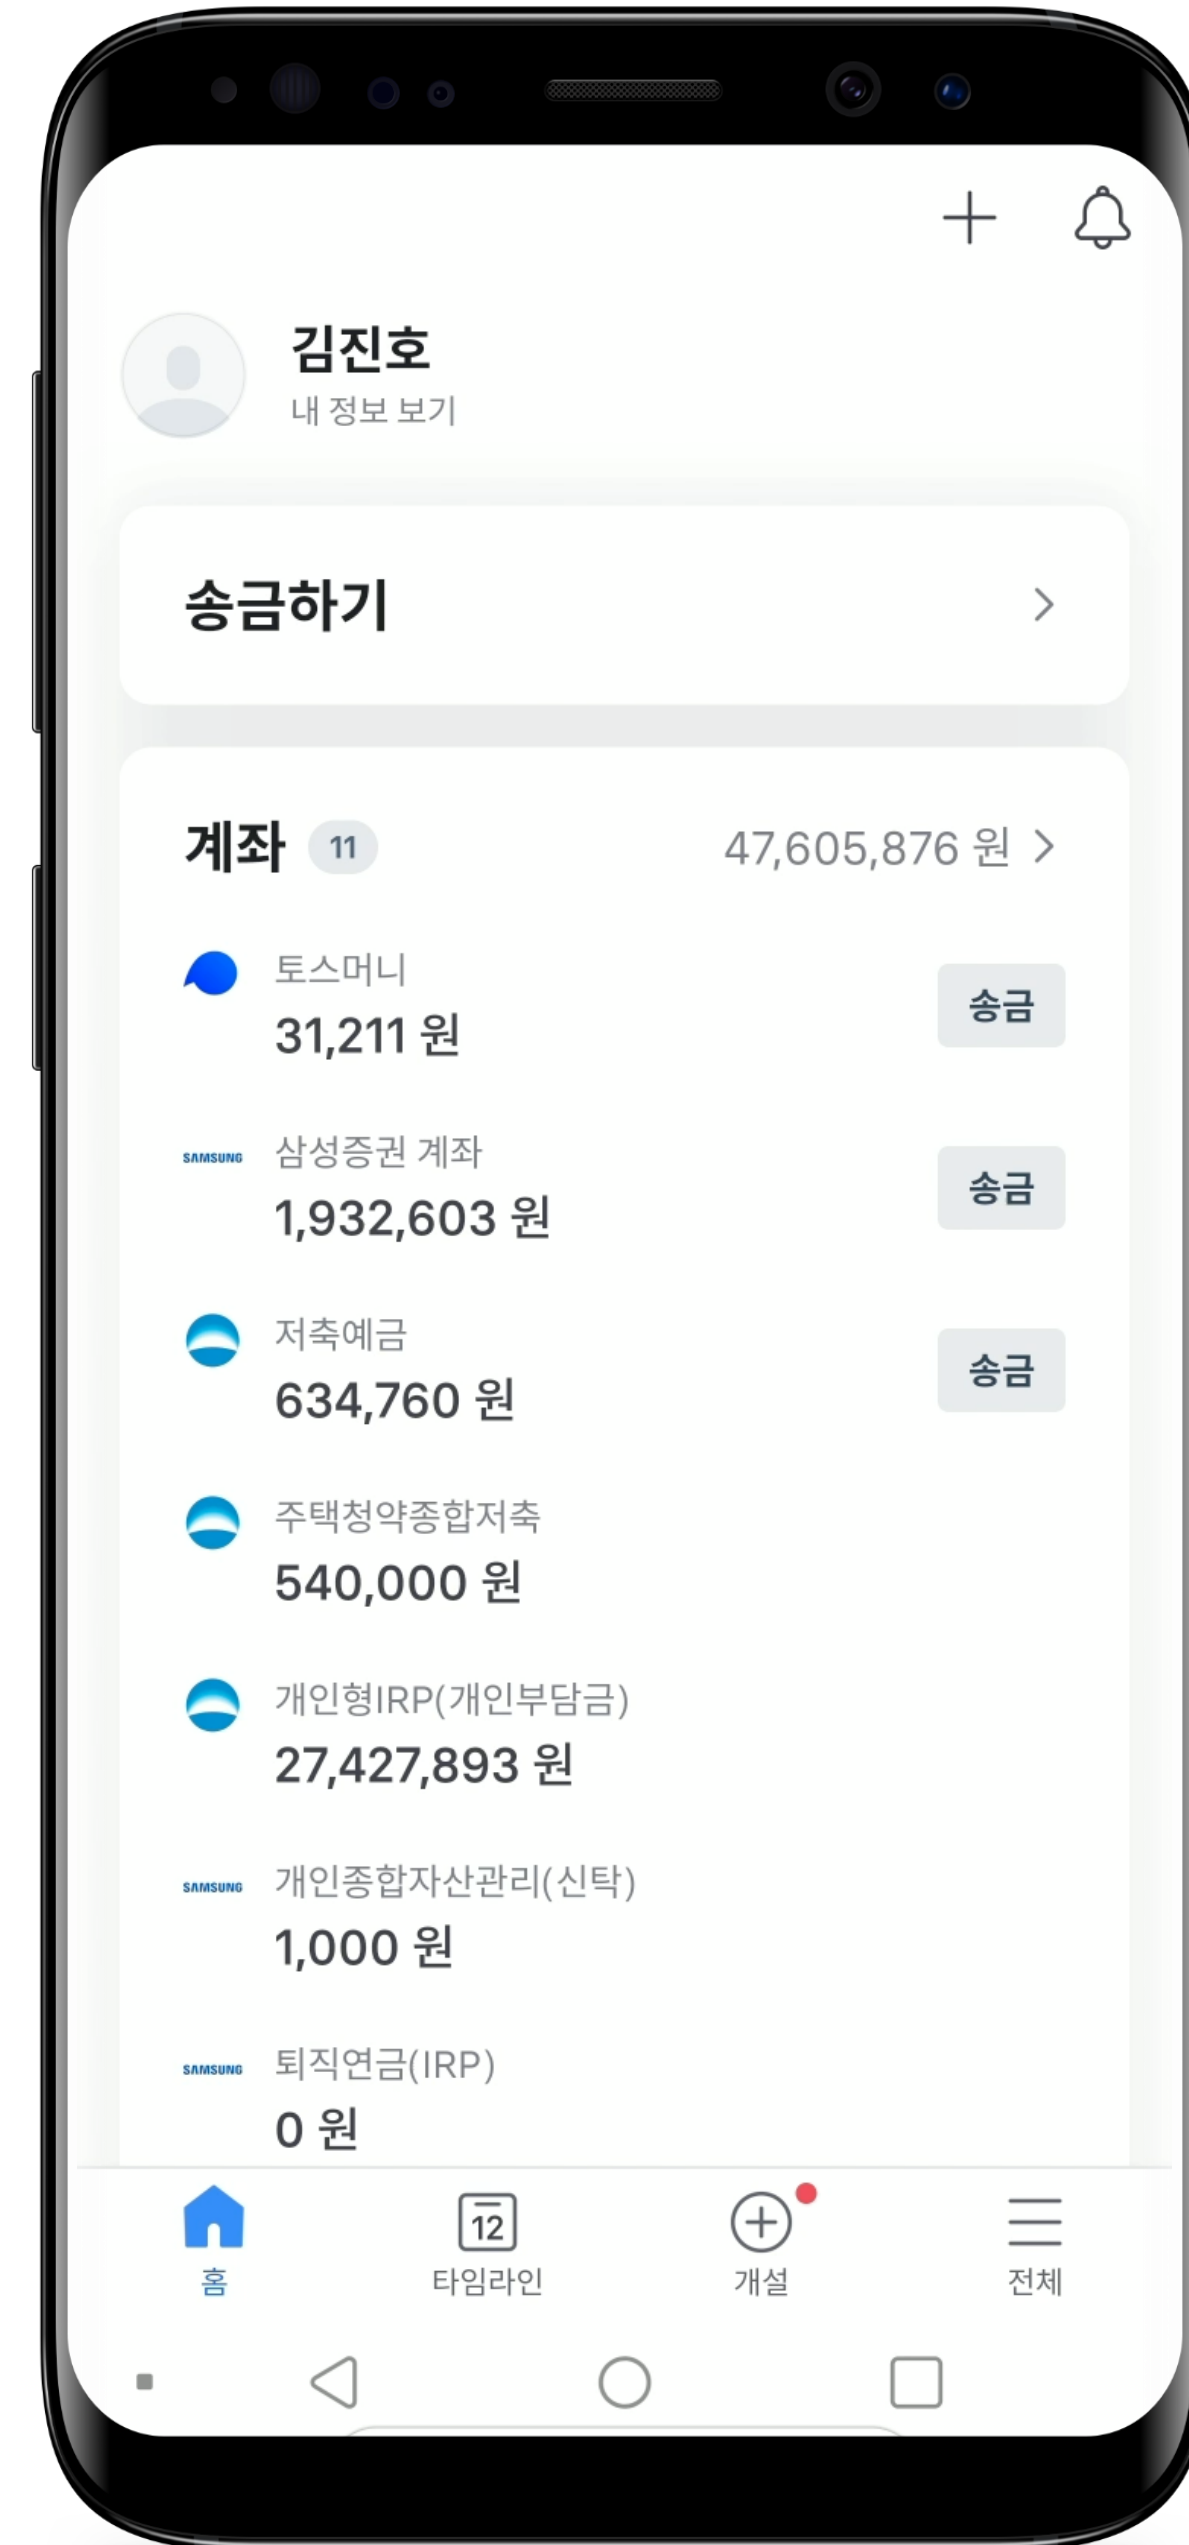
김진호
내 정보 보기

송금하기

계좌 11
47,605,876 원

토스머니
31,211 원
송금

SAMSUNG
삼성증권 계좌
1,932,603 원
송금

저축예금
634,760 원
송금

주택청약종합저축
540,000 원

개인형IRP(개인부담금)
27,427,893 원

SAMSUNG
개인종합자산관리(신탁)
1,000 원

SAMSUNG
퇴직연금(IRP)
0 원

홈
12
타임라인
개설
전체